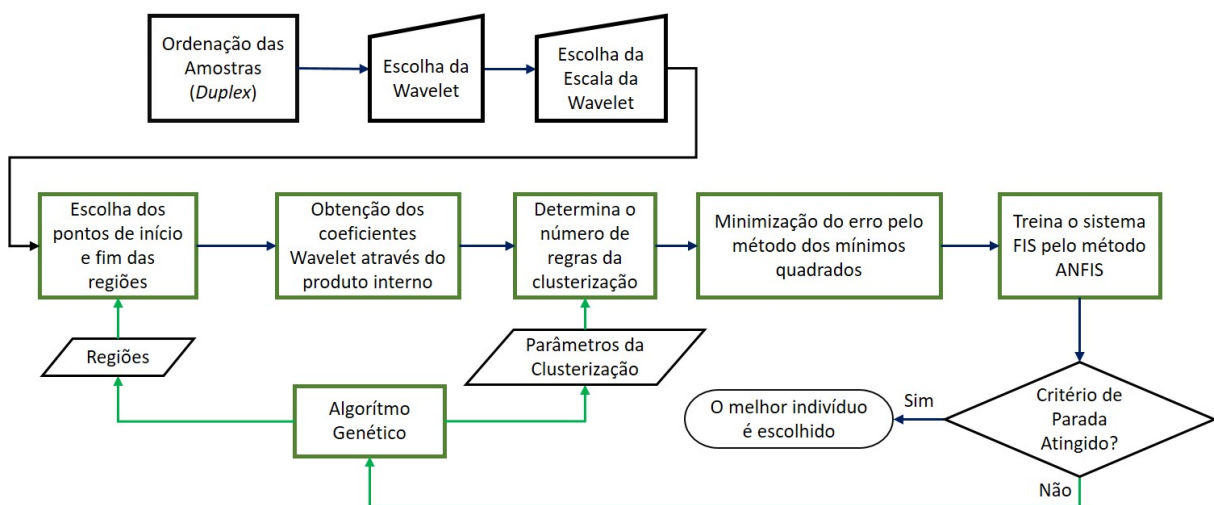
Ordenação das Amostras (*Duplex*)

Escolha da Wavelet

Escolha da Escala da Wavelet

Escolha dos pontos de início e fim das regiões

Obtenção dos coeficientes Wavelet através do produto interno

Determina o número de regras da clusterização

Minimização do erro pelo método dos mínimos quadrados

Treina o sistema FIS pelo método ANFIS

Regiões

Parâmetros da Clusterização

Algorítmo Genético

O melhor indivíduo é escolhido

Sim

Critério de Parada Atingido?

Não